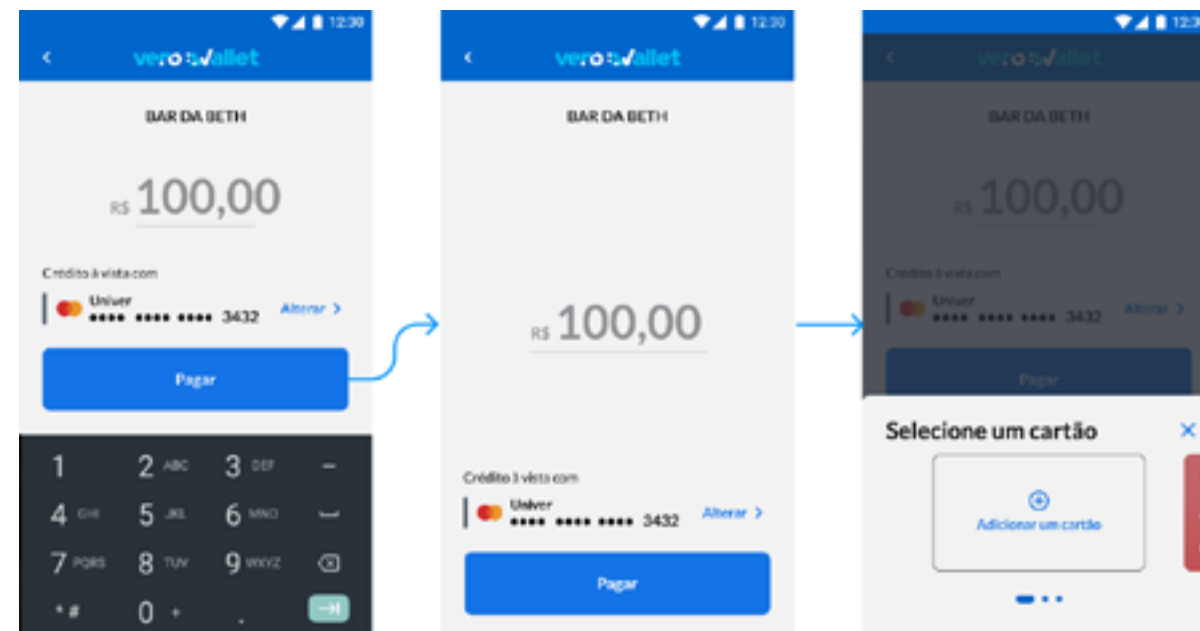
12:30

<

vero wallet

BAR DA BETH

R$ 100,00

Crédito à vista com

Univer
•••• •••• •••• 3432

Alterar >

Pagar

1 2 ABC 3 DEF –
4 GHI 5 JKL 6 MNO
7 PQRS 8 TUV 9 WXYZ
* # 0 + .

12:30

<

vero wallet

BAR DA BETH

R$ 100,00

Crédito à vista com

Univer
•••• •••• •••• 3432

Alterar >

Pagar

12:3

<

vero wallet

BAR DA BETH

R$ 100,00

Crédito à vista com

Univer
•••• •••• •••• 3432

Alterar >

Pagar

Selecione um cartão

×

Adicionar um cartão